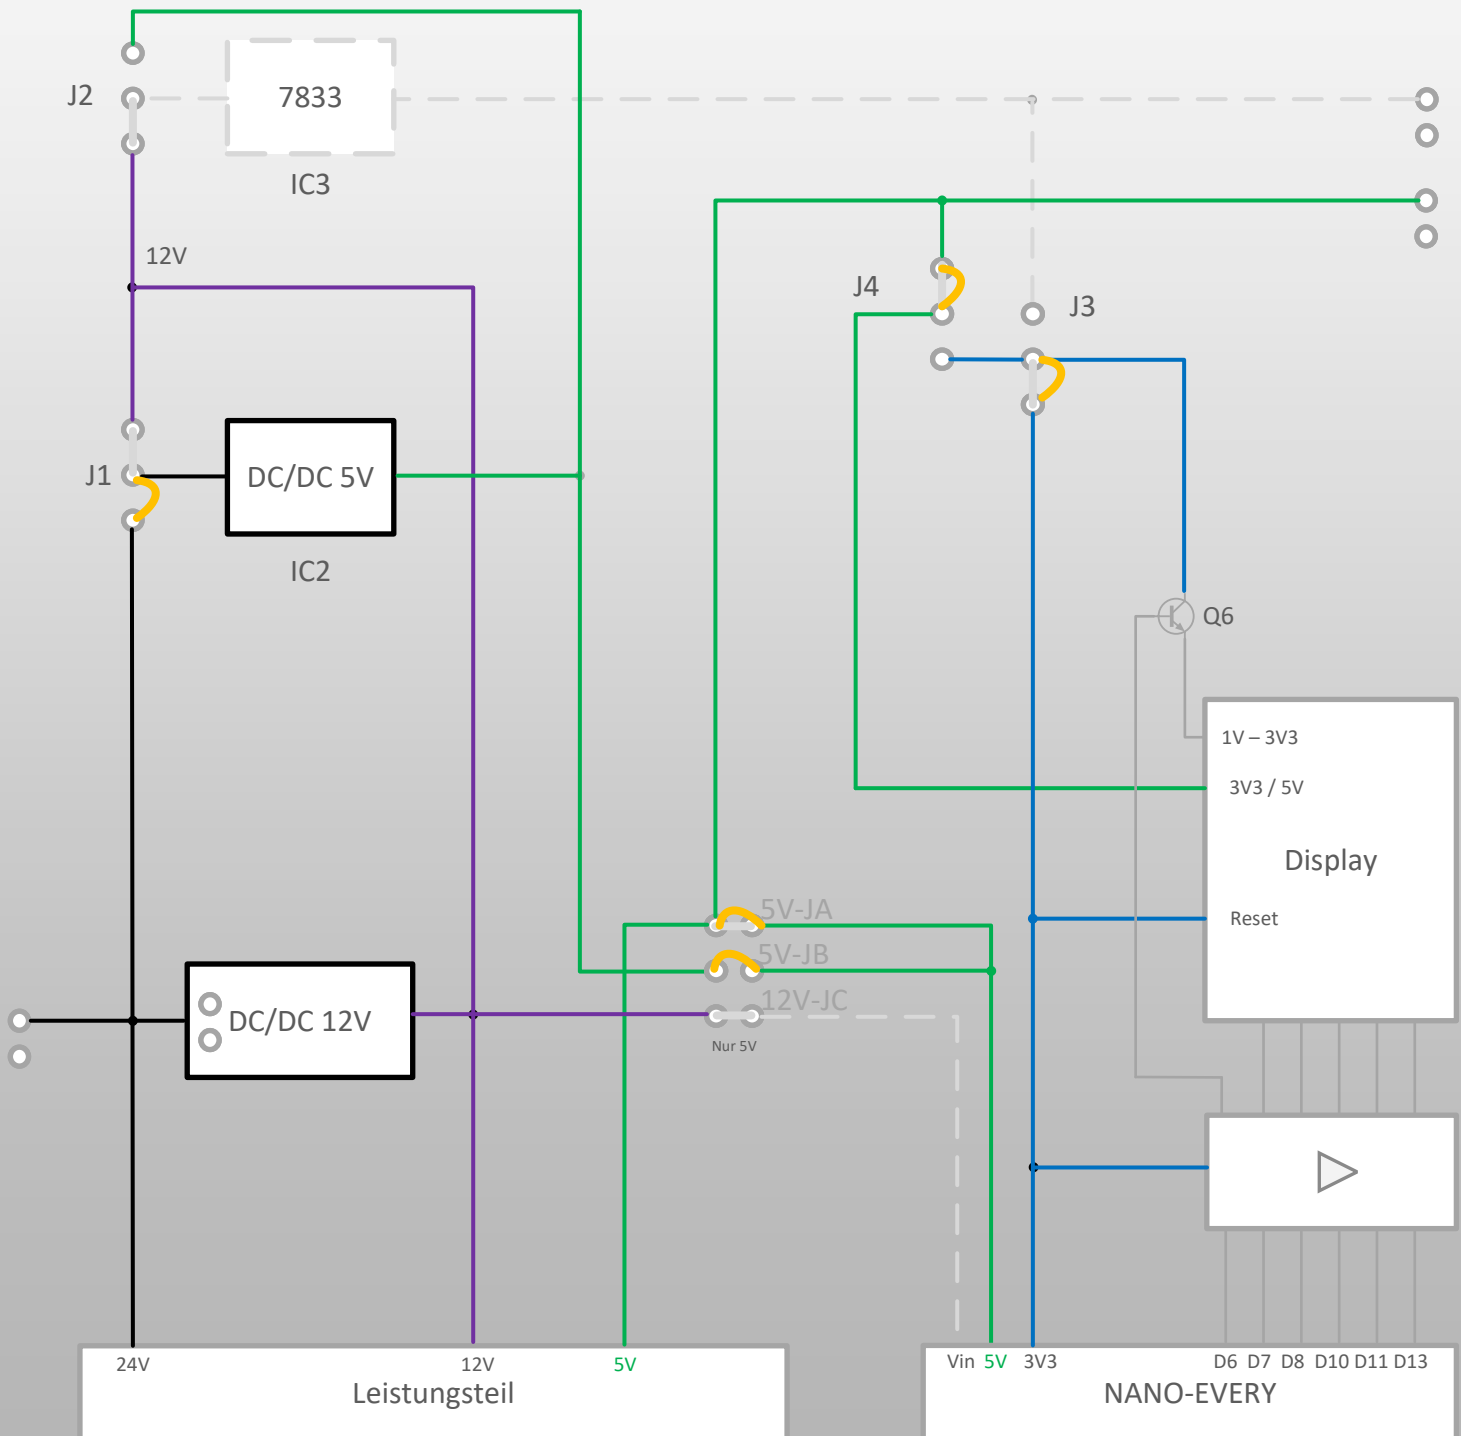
J2

7833

IC3

12V

J4

J3

J1

DC/DC 5V

IC2

Q6

1V – 3V3

3V3 / 5V

Display

Reset

5V-JA

5V-JB

12V-JC

DC/DC 12V

Nur 5V

24V

12V

5V

Leistungsteil

Vin 5V 3V3

D6 D7 D8 D10 D11 D13

NANO-EVERY